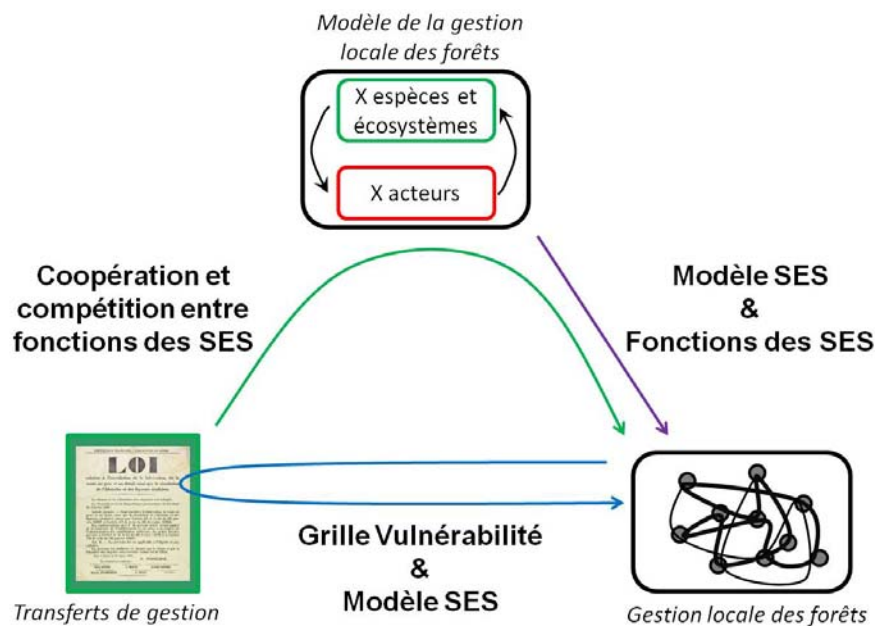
Modèle de la gestion locale des forêts

X espèces et écosystèmes

X acteurs

Coopération et compétition entre fonctions des SES

Modèle SES & Fonctions des SES

LOI

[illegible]

Grille Vulnérabilité & Modèle SES

Transferts de gestion

Gestion locale des forêts